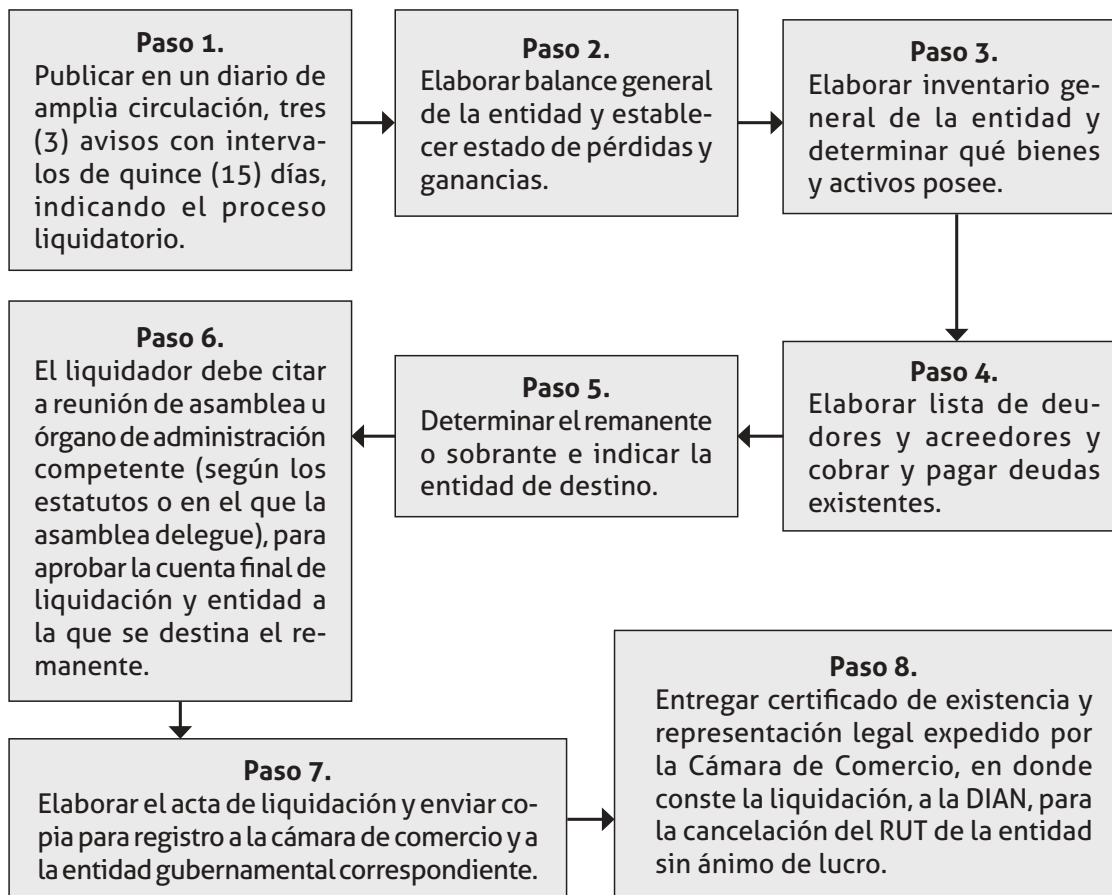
**Paso 1.**
Publicar en un diario de amplia circulación, tres (3) avisos con intervalos de quince (15) días, indicando el proceso liquidatorio.

**Paso 2.**
Elaborar balance general de la entidad y establecer estado de pérdidas y ganancias.

**Paso 3.**
Elaborar inventario general de la entidad y determinar qué bienes y activos posee.

**Paso 4.**
Elaborar lista de deudores y acreedores y cobrar y pagar deudas existentes.

**Paso 5.**
Determinar el remanente o sobrante e indicar la entidad de destino.

**Paso 6.**
El liquidador debe citar a reunión de asamblea u órgano de administración competente (según los estatutos o en el que la asamblea delegue), para aprobar la cuenta final de liquidación y entidad a la que se destina el remanente.

**Paso 7.**
Elaborar el acta de liquidación y enviar copia para registro a la cámara de comercio y a la entidad gubernamental correspondiente.

**Paso 8.**
Entregar certificado de existencia y representación legal expedido por la Cámara de Comercio, en donde conste la liquidación, a la DIAN, para la cancelación del RUT de la entidad sin ánimo de lucro.